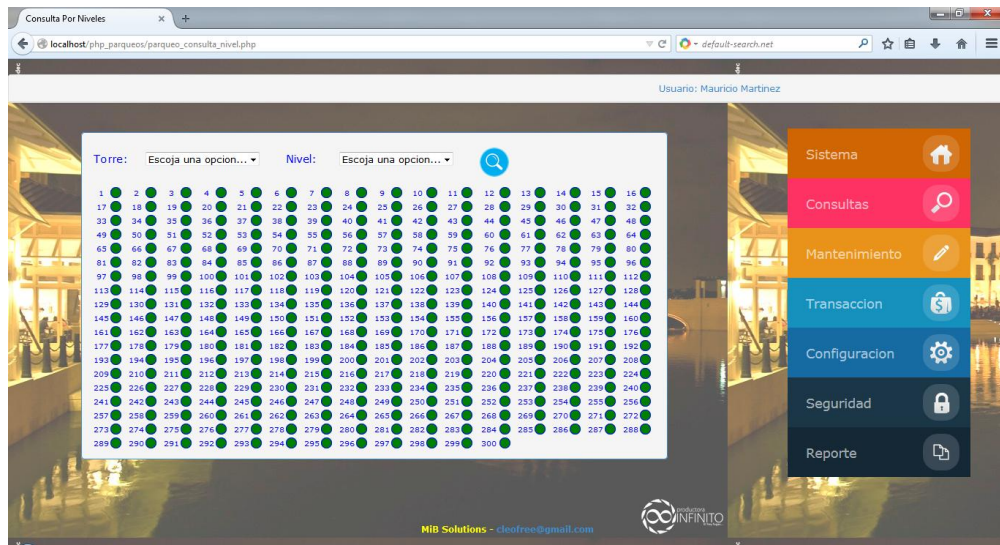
Consulta Por Niveles

localhost/php_parqueos/parqueo_consulta_nivel.php

default-search.net

Usuario: Mauricio Martinez

Torre: Escoja una opcion... Nivel: Escoja una opcion...

1 2 3 4 5 6 7 8 9 10 11 12 13 14 15 16
17 18 19 20 21 22 23 24 25 26 27 28 29 30 31 32
33 34 35 36 37 38 39 40 41 42 43 44 45 46 47 48
49 50 51 52 53 54 55 56 57 58 59 60 61 62 63 64
65 66 67 68 69 70 71 72 73 74 75 76 77 78 79 80
81 82 83 84 85 86 87 88 89 90 91 92 93 94 95 96
97 98 99 100 101 102 103 104 105 106 107 108 109 110 111 112
113 114 115 116 117 118 119 120 121 122 123 124 125 126 127 128
129 130 131 132 133 134 135 136 137 138 139 140 141 142 143 144
145 146 147 148 149 150 151 152 153 154 155 156 157 158 159 160
161 162 163 164 165 166 167 168 169 170 171 172 173 174 175 176
177 178 179 180 181 182 183 184 185 186 187 188 189 190 191 192
193 194 195 196 197 198 199 200 201 202 203 204 205 206 207 208
209 210 211 212 213 214 215 216 217 218 219 220 221 222 223 224
225 226 227 228 229 230 231 232 233 234 235 236 237 238 239 240
241 242 243 244 245 246 247 248 249 250 251 252 253 254 255 256
257 258 259 260 261 262 263 264 265 266 267 268 269 270 271 272
273 274 275 276 277 278 279 280 281 282 283 284 285 286 287 288
289 290 291 292 293 294 295 296 297 298 299 300

Sistema
Consultas
Mantenimiento
Transaccion
Configuracion
Seguridad
Reporte

MiB Solutions - cleofree@gmail.com

productora INFINITO